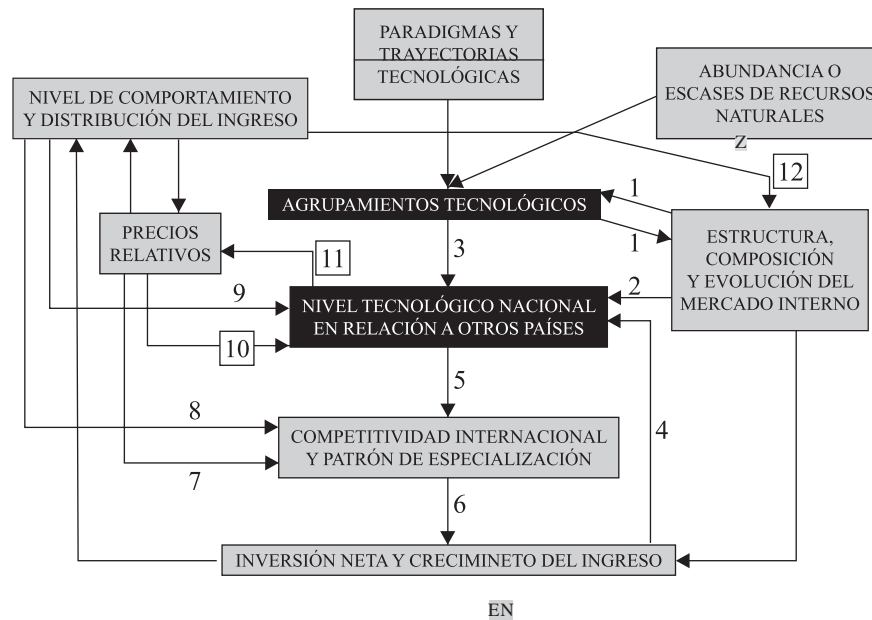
PARADIGMAS Y TRAYECTORIAS TECNOLÓGICAS

NIVEL DE COMPORTAMIENTO Y DISTRIBUCIÓN DEL INGRESO

ABUNDANCIA O ESCASES DE RECURSOS NATURALES

Z

12

AGRUPAMIENTOS TECNOLÓGICOS

1

1

PRECIOS RELATIVOS

11

3

ESTRUCTURA, COMPOSICIÓN Y EVOLUCIÓN DEL MERCADO INTERNO

9

2

NIVEL TECNOLÓGICO NACIONAL EN RELACIÓN A OTROS PAÍSES

10

5

8

COMPETITIVIDAD INTERNACIONAL Y PATRÓN DE ESPECIALIZACIÓN

4

7

6

INVERSIÓN NETA Y CRECIMINETO DEL INGRESO

EN